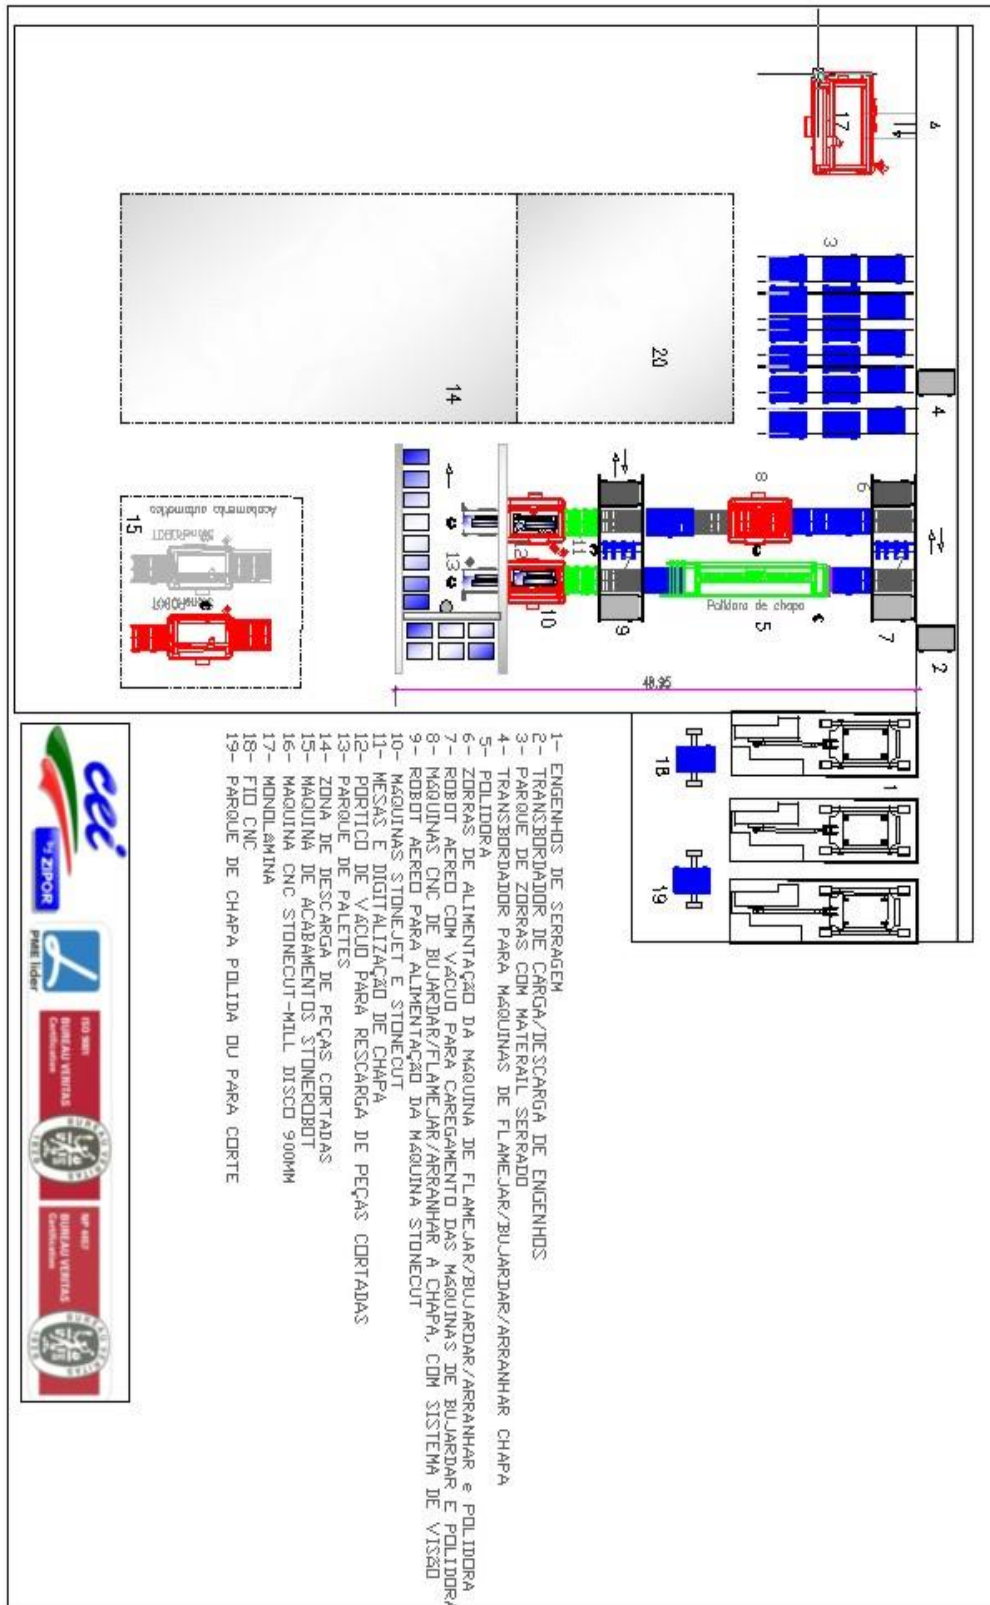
1- ENGENHOS DE SERRAGEM
2- TRANSBORDADOR DE CARGA/DESCARGA DE ENGENHOS
3- PARQUE DE ZORRAS COM MATERAIL SERRADO
4- TRANSBORDADOR PARA MAQUINAS DE FLAMEJAR/BUJARDAR/ARRANHAR CHAPA
5- POLIDORA
6- ZORRAS DE ALIMENTAÇÃO DA MAQUINA DE FLAMEJAR/BUJARDAR/ARRANHAR e POLIDORA
7- ROBOT AEREO COM VÁCUO PARA CAREGAMENTO DAS MÁQUINAS DE BUJARDAR E POLIDORA
8- MÁQUINAS CNC DE BUJARDAR/FLAMEJAR/ARRANHAR A CHAPA, COM SISTEMA DE VISÃO
9- ROBOT AEREO PARA ALIMENTAÇÃO DA MAQUINA STONECUT
10- MAQUINAS STONEJET E STONECUT
11- MESAS E DIGITALIZAÇÃO DE CHAPA
12- PORTICO DE VÁCUO PARA RESCARGA DE PEÇAS CORTADAS
13- PARQUE DE PALETES
14- ZONA DE DESCARGA DE PEÇAS CORTADAS
15- MAQUINA DE ACABAMENTOS STONEROBOT
16- MAQUINA CNC STONECUT-MILL DISCO 900MM
17- MONOLAMINA
18- FIO CNC
19- PARQUE DE CHAPA POLIDA OU PARA CORTE

1
2
3
4
4
5
6
7
8
9
10
11
12
13
14
15
17
18
19
20
Polidora de chapa
Acabamento automatico
48,95

cei
ZIPOR
PME líder
BUREAU VERITAS
BUREAU VERITAS